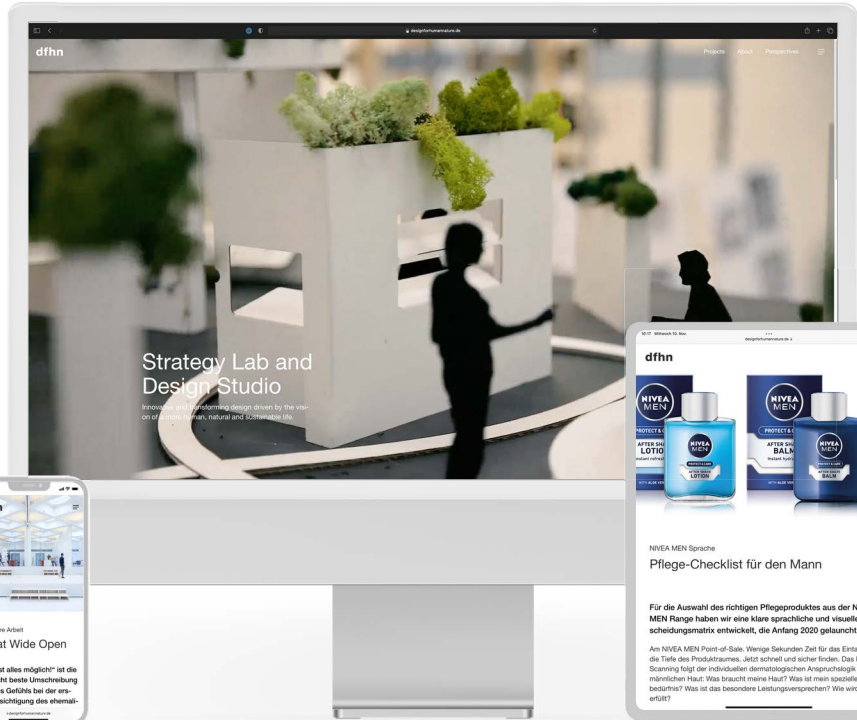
designforhumannature.de

dfhn

Projects About Perspectives

Strategy Lab and Design Studio

Innovative and transforming design driven by the vision of a more human, natural and sustainable life.

10:17 Mittwoch 10. Nov

designforhumannature.de

dfhn

NIVEA MEN

PROTECT & CARE

AFTER SHAVE LOTION

NIVEA MEN

AFTER SHAVE LOTION

NIVEA MEN

PROTECT & CARE

AFTER SHAVE BALM

NIVEA MEN

AFTER SHAVE BALM

NIVEA MEN Sprache

Pflege-Checklist für den Mann

Für die Auswahl des richtigen Pflegeproduktes aus der N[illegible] MEN Range haben wir eine klare sprachliche und visuelle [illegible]scheidungsmatrix entwickelt, die Anfang 2020 gelauncht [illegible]

Am NIVEA MEN Point-of-Sale. Wenige Sekunden Zeit für das Einta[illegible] die Tiefe des Produktraumes. Jetzt schnell und sicher finden. Das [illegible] Scanning folgt der individuellen dermatologischen Anspruchslogik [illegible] männlichen Haut: Was braucht meine Haut? Was ist mein speziell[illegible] bedürfnis? Was ist das besondere Leistungsversprechen? Wie wird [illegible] erfüllt?

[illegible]re Arbeit

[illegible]t Wide Open

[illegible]st alles möglich!" ist die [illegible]ht beste Umschreibung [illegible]s Gefühls bei der ers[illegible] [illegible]sichtigung des ehemali-

designforhumannature.de